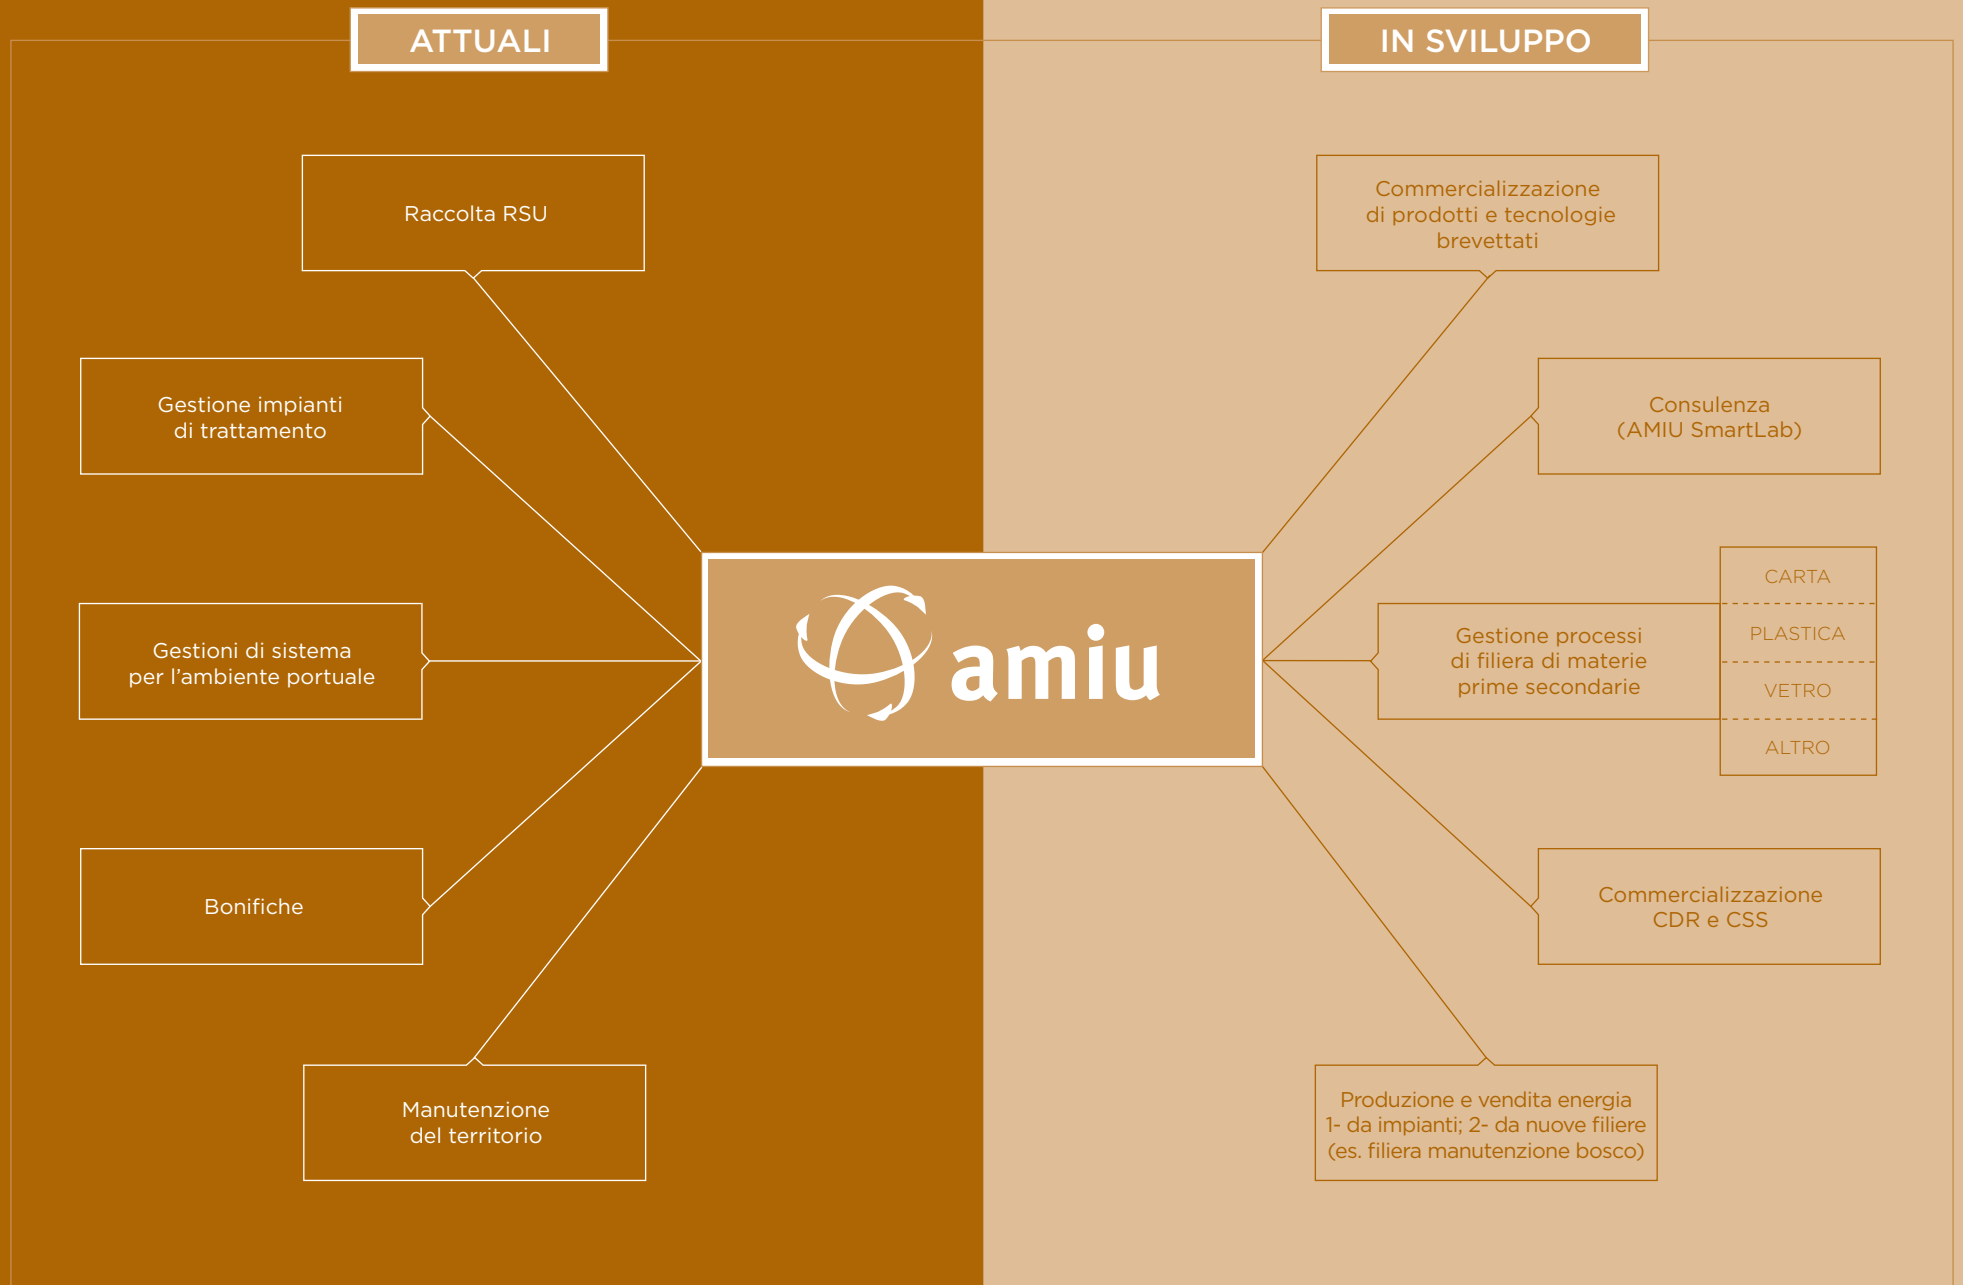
ATTUALI

IN SVILUPPO

Raccolta RSU

Gestione impianti di trattamento

Gestioni di sistema per l'ambiente portuale

Bonifiche

Manutenzione del territorio

amiu

Commercializzazione di prodotti e tecnologie brevettati

Consulenza (AMIU SmartLab)

Gestione processi di filiera di materie prime secondarie

CARTA

PLASTICA

VETRO

ALTRO

Commercializzazione CDR e CSS

Produzione e vendita energia 1- da impianti; 2- da nuove filiere (es. filiera manutenzione bosco)